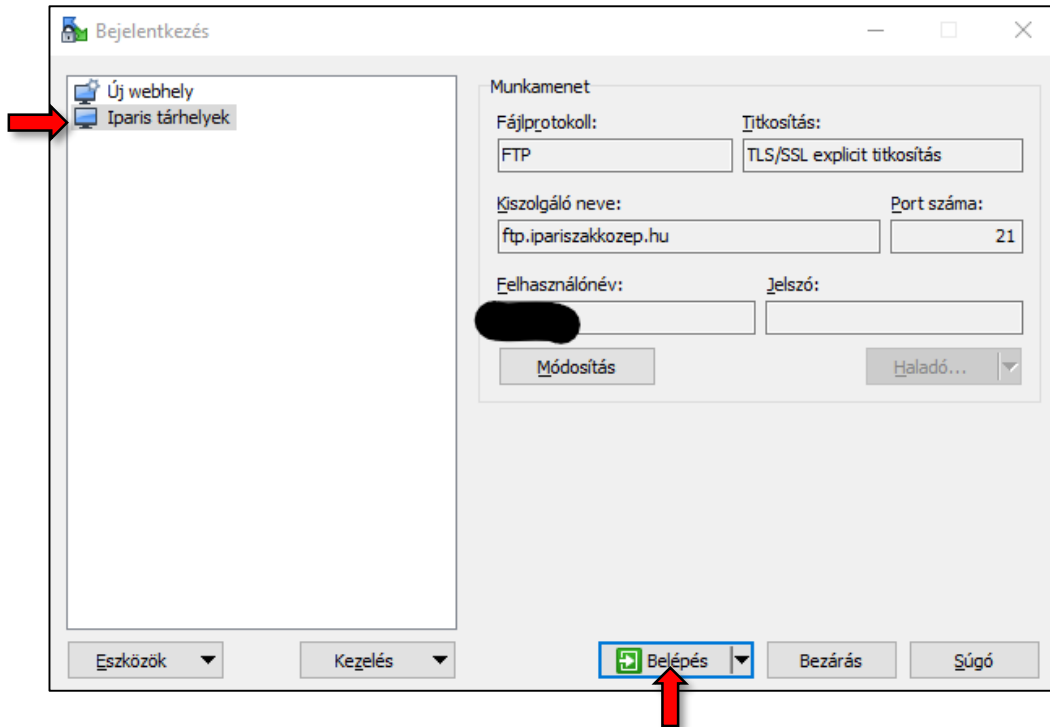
Bejelentkezés

Új webhely
Iparis tárhelyek

Munkamenet

Fájlprotokoll:
FTP

Titkosítás:
TLS/SSL explicit titkosítás

Kiszolgáló neve:
ftp.ipariszakkozep.hu

Port száma:
21

Felhasználónév:
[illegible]

Jelszó:

Módosítás

Haladó...

Eszközök

Kezelés

Belépés

Bezárás

Súgó